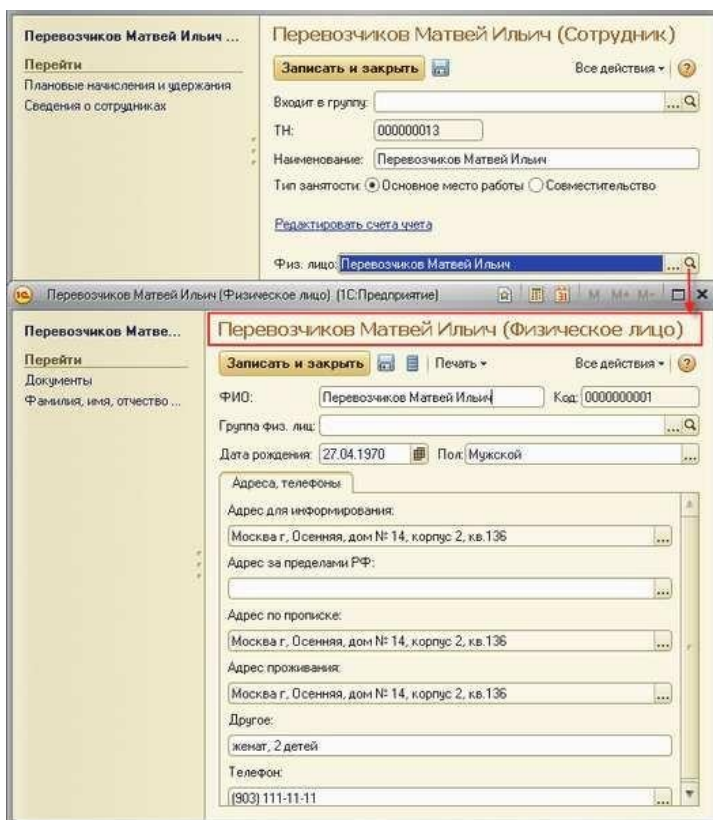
Перевозчиков Матвей Ильич ...

Перейти
Плановые начисления и удержания
Сведения о сотрудниках

Перевозчиков Матвей Ильич (Сотрудник)

Записать и закрыть

Все действия

Входит в группу:

ТН: 000000013

Наименование: Перевозчиков Матвей Ильич

Тип занятости: Основное место работы Совместительство

Редактировать счета учета

Физ. лицо: Перевозчиков Матвей Ильич

Перевозчиков Матвей Ильич (Физическое лицо) (1С:Предприятие)

M M+ M-

Перевозчиков Матве...

Перейти
Документы
Фамилия, имя, отчество ...

Перевозчиков Матвей Ильич (Физическое лицо)

Записать и закрыть

Печать

Все действия

ФИО: Перевозчиков Матвей Ильич

Код: 0000000001

Группа физ. лиц:

Дата рождения: 27.04.1970

Пол: Мужской

Адреса, телефоны

Адрес для информирования:

Москва г, Осенняя, дом № 14, корпус 2, кв.136

Адрес за пределами РФ:

Адрес по прописке:

Москва г, Осенняя, дом № 14, корпус 2, кв.136

Адрес проживания:

Москва г, Осенняя, дом № 14, корпус 2, кв.136

Другое:

женат, 2 детей

Телефон:

(903) 111-11-11